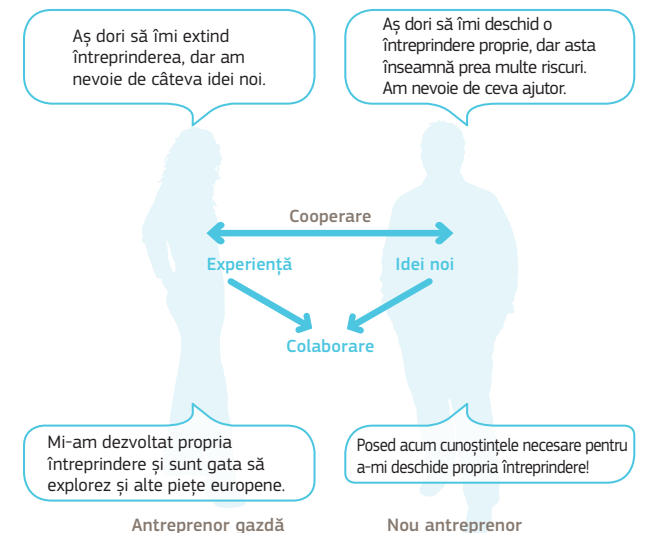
Aș dori să îmi extind întreprinderea, dar am nevoie de câteva idei noi.

Aș dori să îmi deschid o întreprindere proprie, dar asta înseamnă prea multe riscuri. Am nevoie de ceva ajutor.

Cooperare

Experiență

Idei noi

Colaborare

Mi-am dezvoltat propria întreprindere și sunt gata să explorez și alte piețe europene.

Posed acum cunoștințele necesare pentru a-mi deschide propria întreprindere!

Antreprenor gazdă

Nou antreprenor